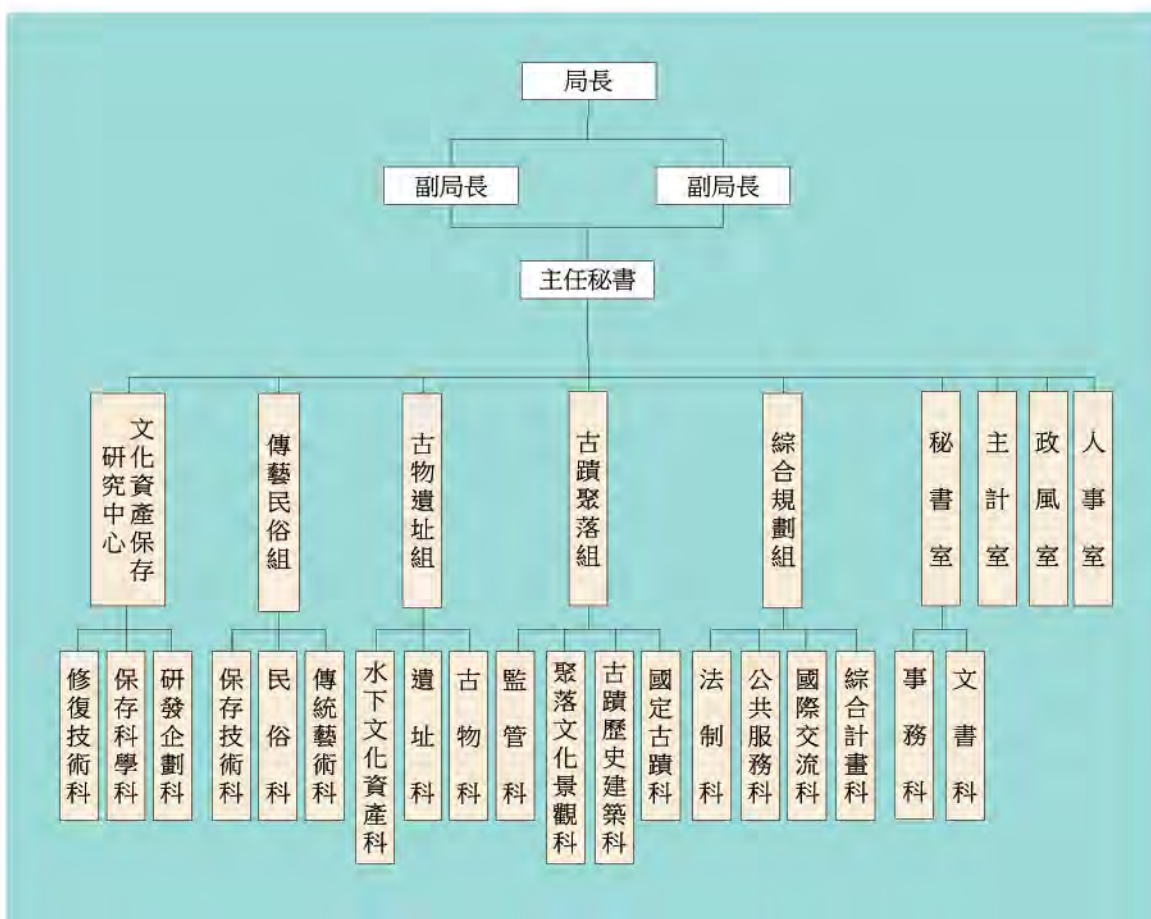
局長

副局長

副局長

主任秘書

文化資產保存研究中心

修復技術科

保存科學科

研發企劃科

傳藝民俗組

保存技術科

民俗科

傳統藝術科

古物遺址組

水下文化資產科

遺址科

古物科

古蹟聚落組

監管科

聚落文化景觀科

古蹟歷史建築科

國定古蹟科

綜合規劃組

法制科

公共服務科

國際交流科

綜合計畫科

秘書室

事務科

文書科

主計室

政風室

人事室